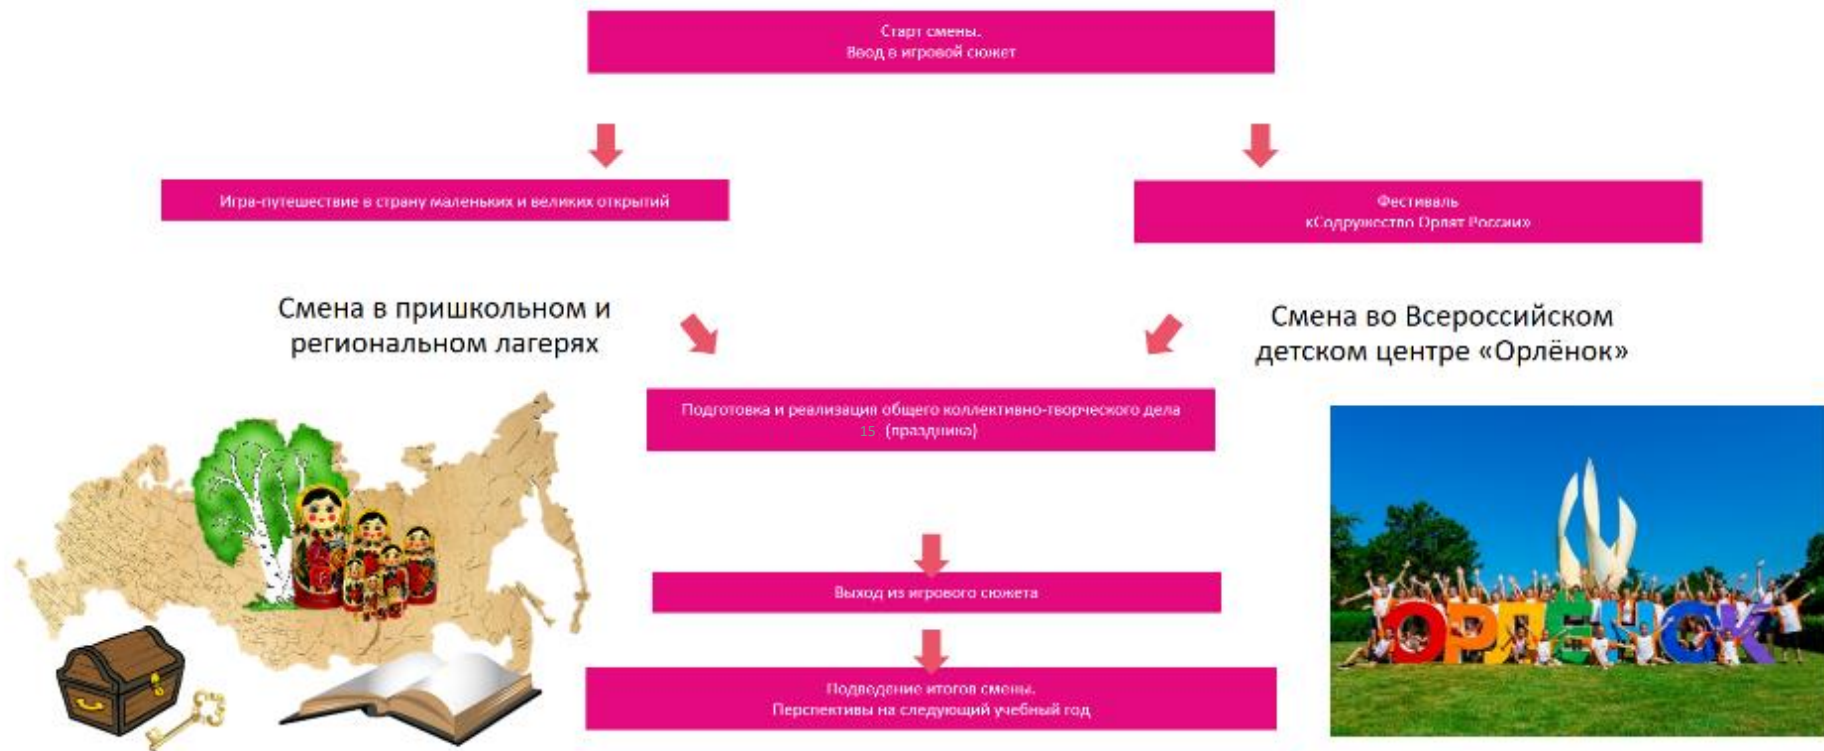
Старт смены.
Ввод в игровой сюжет

Игра-путешествие в страну маленьких и великих открытий

Фестиваль
«Содружество Орлят России»

Смена в пришкольном и региональном лагерях

Смена во Всероссийском детском центре «Орлёнок»

Подготовка и реализация общего коллективно-творческого дела 15 (праздника)

ОРЛЁНОК

Выход из игрового сюжета

Подведение итогов смены.
Перспективы на следующий учебный год